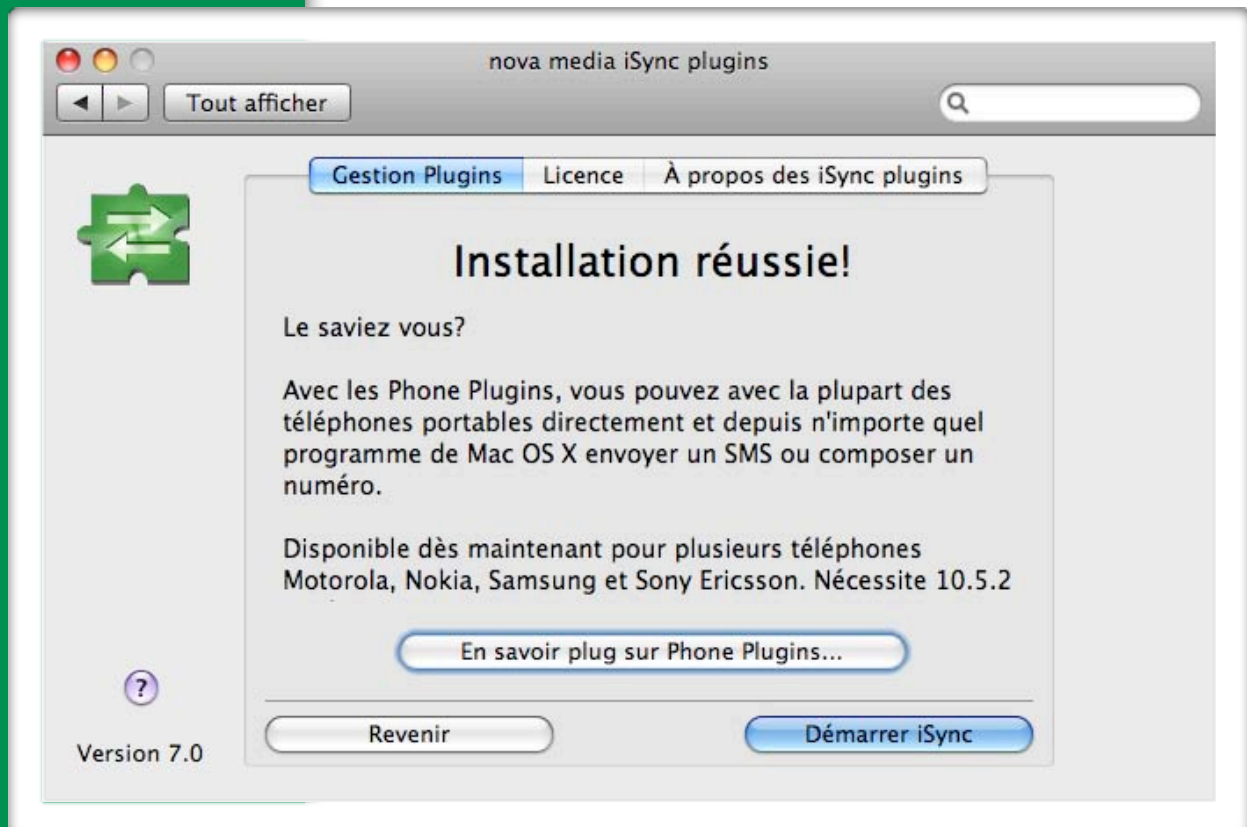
nova media iSync plugins

Tout afficher

Gestion Plugins | Licence | À propos des iSync plugins

Installation réussie!

Le saviez vous?

Avec les Phone Plugins, vous pouvez avec la plupart des téléphones portables directement et depuis n'importe quel programme de Mac OS X envoyer un SMS ou composer un numéro.

Disponible dès maintenant pour plusieurs téléphones Motorola, Nokia, Samsung et Sony Ericsson. Nécessite 10.5.2

En savoir plug sur Phone Plugins...

?

Version 7.0

Revenir

Démarrer iSync